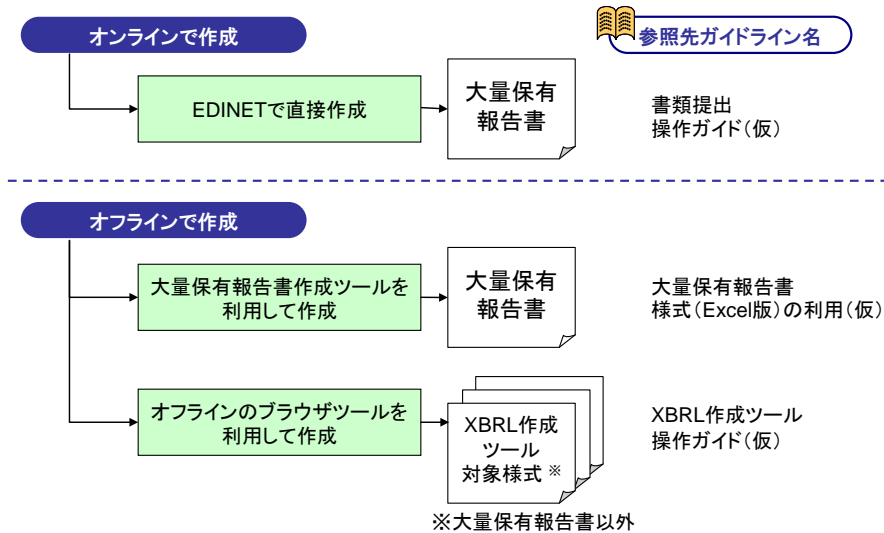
オンラインで作成

参照先ガイドライン名

EDINETで直接作成

大量保有報告書

書類提出操作ガイド（仮）

オフラインで作成

大量保有報告書作成ツールを利用して作成

大量保有報告書

大量保有報告書様式（Excel版）の利用（仮）

オフラインのブラウザツールを利用して作成

XBRL作成ツール対象様式 ※

XBRL作成ツール操作ガイド（仮）

※大量保有報告書以外